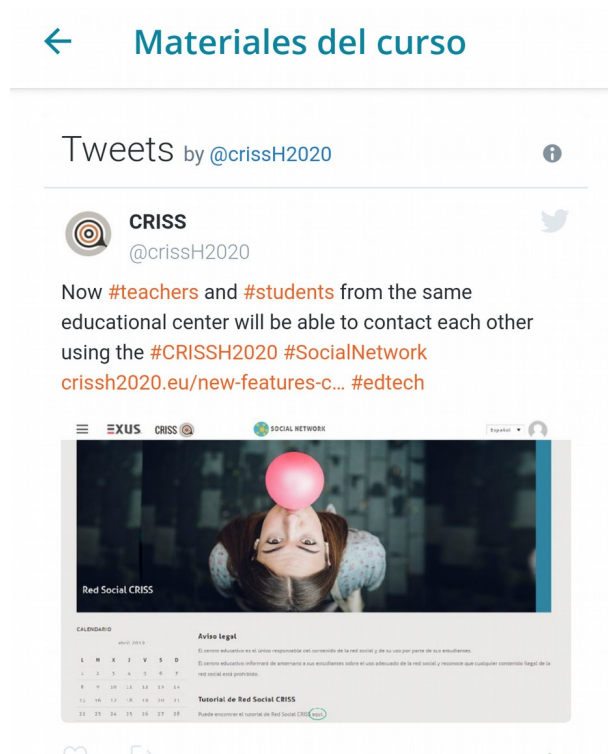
Materiales del curso

Tweets by @crissH2020

CRISS
@crissH2020

Now #teachers and #students from the same educational center will be able to contact each other using the #CRISSH2020 #SocialNetwork crissh2020.eu/new-features-c… #edtech

EXUS CRISS
SOCIAL NETWORK
Español

Red Social CRISS

CALENDARIO
abril 2018

| L | M | X | J | V | S | D |
|---|---|---|---|---|---|---|
| 1 | 2 | 3 | 4 | 5 | 6 | 7 |
| 8 | 9 | 10 | 11 | 12 | 13 | 14 |
| 15 | 16 | 17 | 18 | 19 | 20 | 21 |
| 22 | 23 | 24 | 25 | 26 | 27 | 28 |

Aviso legal
El centro educativo es el único responsable del contenido de la red social y de su uso por parte de sus estudiantes.
El centro educativo informará de antemano a sus estudiantes sobre el uso adecuado de la red social y reconoce que cualquier contenido ilegal de la red social está prohibido.

Tutorial de Red Social CRISS
Puede encontrar el tutorial de Red Social CRISS aquí